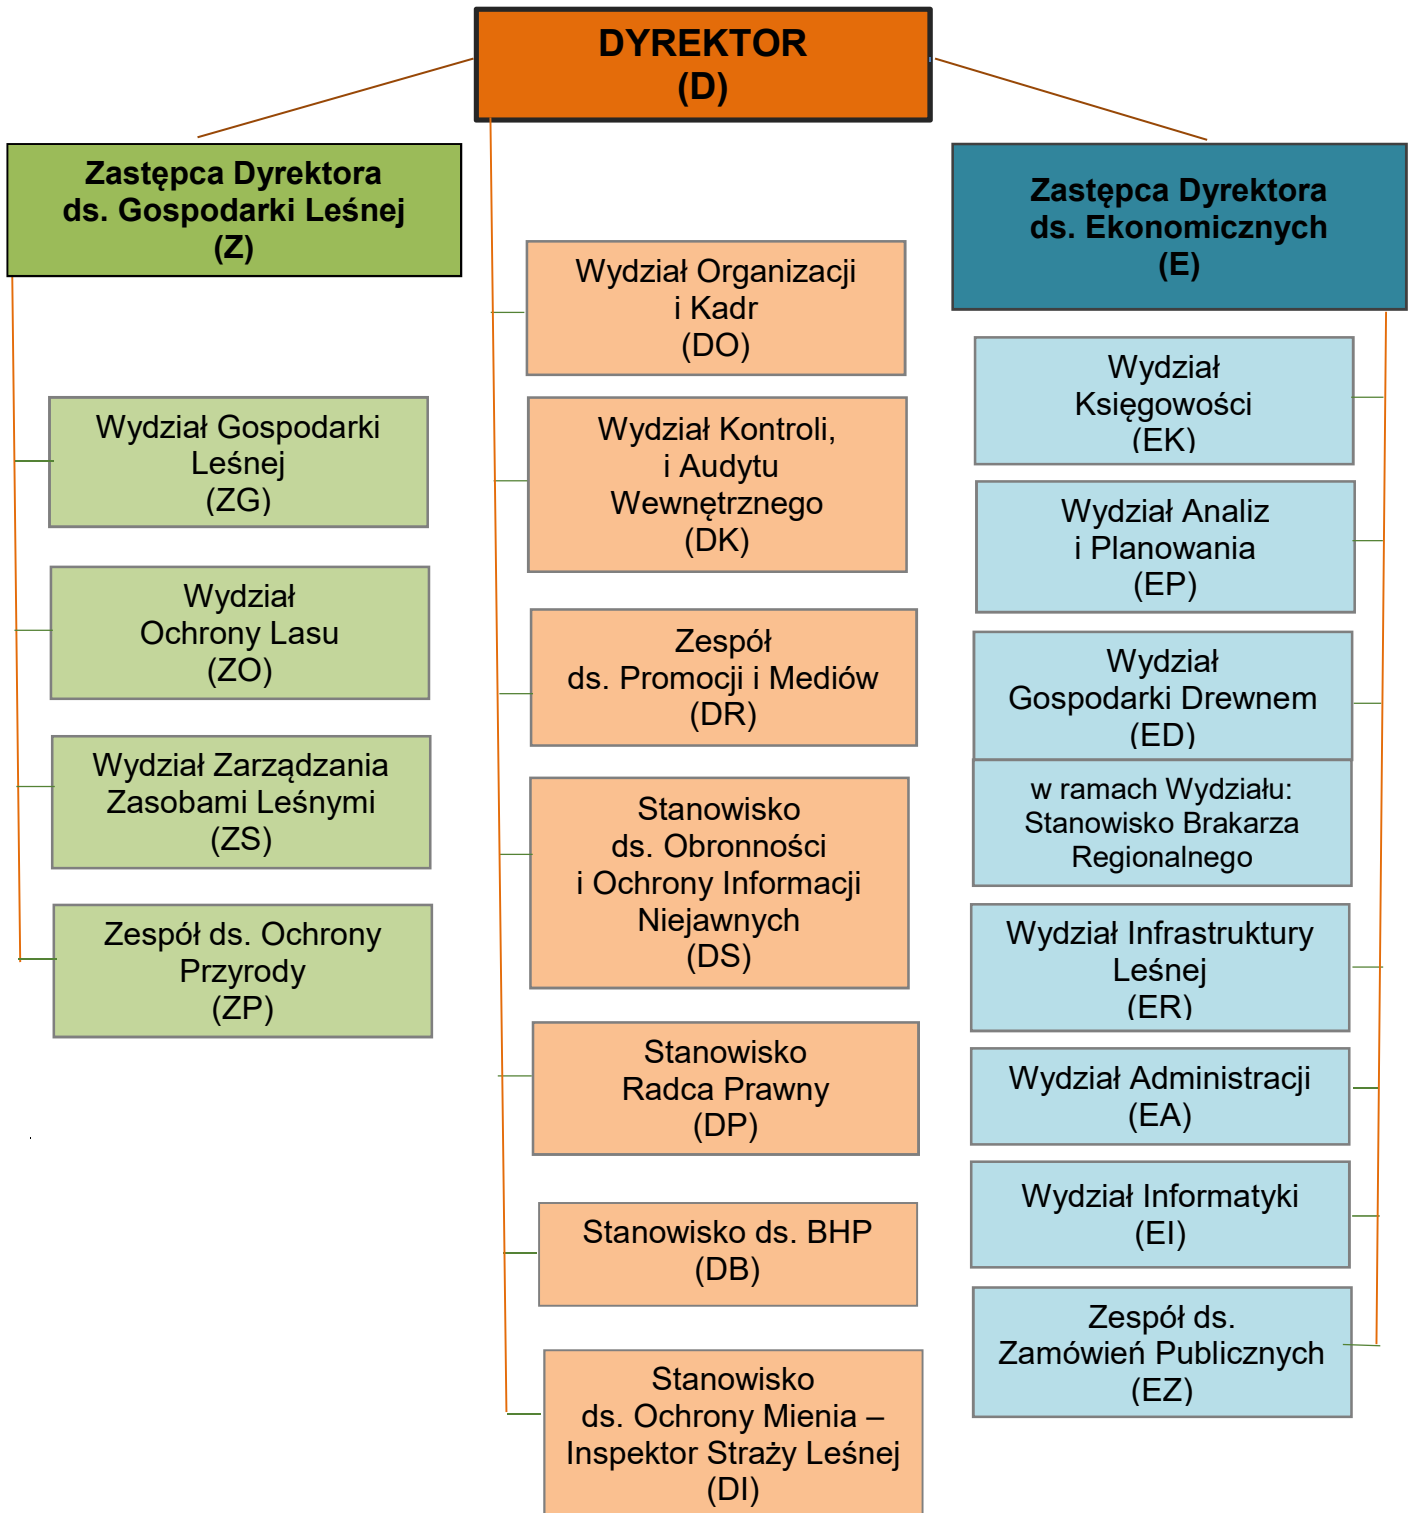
DYREKTOR
(D)

Zastępca Dyrektora
ds. Gospodarki Leśnej
(Z)

Wydział Gospodarki Leśnej
(ZG)

Wydział Ochrony Lasu
(ZO)

Wydział Zarządzania Zasobami Leśnymi
(ZS)

Zespół ds. Ochrony Przyrody
(ZP)

Wydział Organizacji i Kadr
(DO)

Wydział Kontroli, i Audytu Wewnętrznego
(DK)

Zespół ds. Promocji i Mediów
(DR)

Stanowisko ds. Obronności i Ochrony Informacji Niejawnych
(DS)

Stanowisko Radca Prawny
(DP)

Stanowisko ds. BHP
(DB)

Stanowisko ds. Ochrony Mienia – Inspektor Straży Leśnej
(DI)

Zastępca Dyrektora
ds. Ekonomicznych
(E)

Wydział Księgowości
(EK)

Wydział Analiz i Planowania
(EP)

Wydział Gospodarki Drewnem
(ED)

w ramach Wydziału: Stanowisko Brakarza Regionalnego

Wydział Infrastruktury Leśnej
(ER)

Wydział Administracji
(EA)

Wydział Informatyki
(EI)

Zespół ds. Zamówień Publicznych
(EZ)